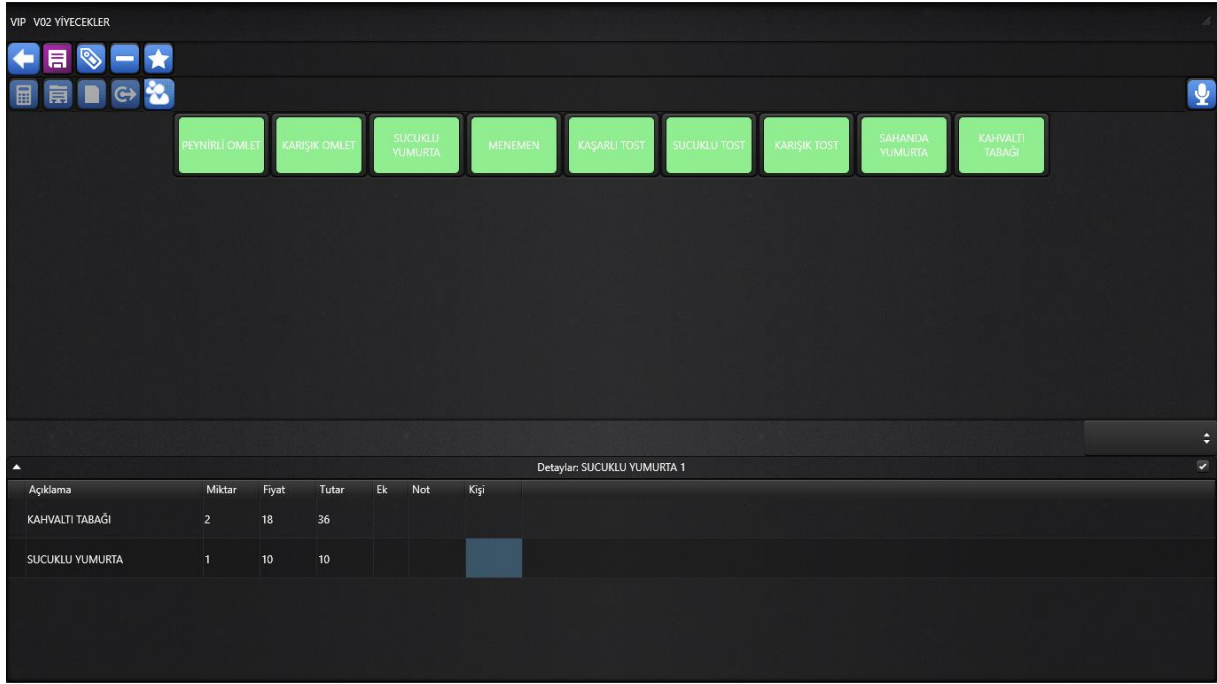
VIP V02 YİYECEKLER

PEYNİRLİ OMLET
KARIŞIK OMLET
SUCUKLU YUMURTA
MENEMEN
KAŞARLI TOST
SUCUKLU TOST
KARIŞIK TOST
SAHANDA YUMURTA
KAHVALTI TABAĞI

Detaylar: SUCUKLU YUMURTA 1

| Açıklama | Miktar | Fiyat | Tutar | Ek | Not | Kişi |
|---|---|---|---|---|---|---|
| KAHVALTI TABAĞI | 2 | 18 | 36 | | | |
| SUCUKLU YUMURTA | 1 | 10 | 10 | | | |